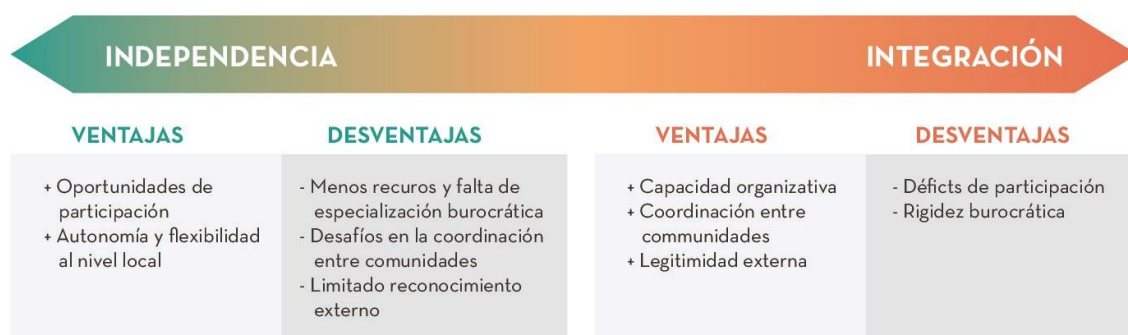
INDEPENDENCIA

INTEGRACIÓN

VENTAJAS

+ Oportunidades de participación
+ Autonomía y flexibilidad al nivel local

DESVENTAJAS

- Menos recuros y falta de especialización burocrática
- Desafíos en la coordinación entre comunidades
- Limitado reconocimiento externo

VENTAJAS

+ Capacidad organizativa
+ Coordinación entre comunidades
+ Legitimidad externa

DESVENTAJAS

- Défícts de participación
- Rigidez burocrática